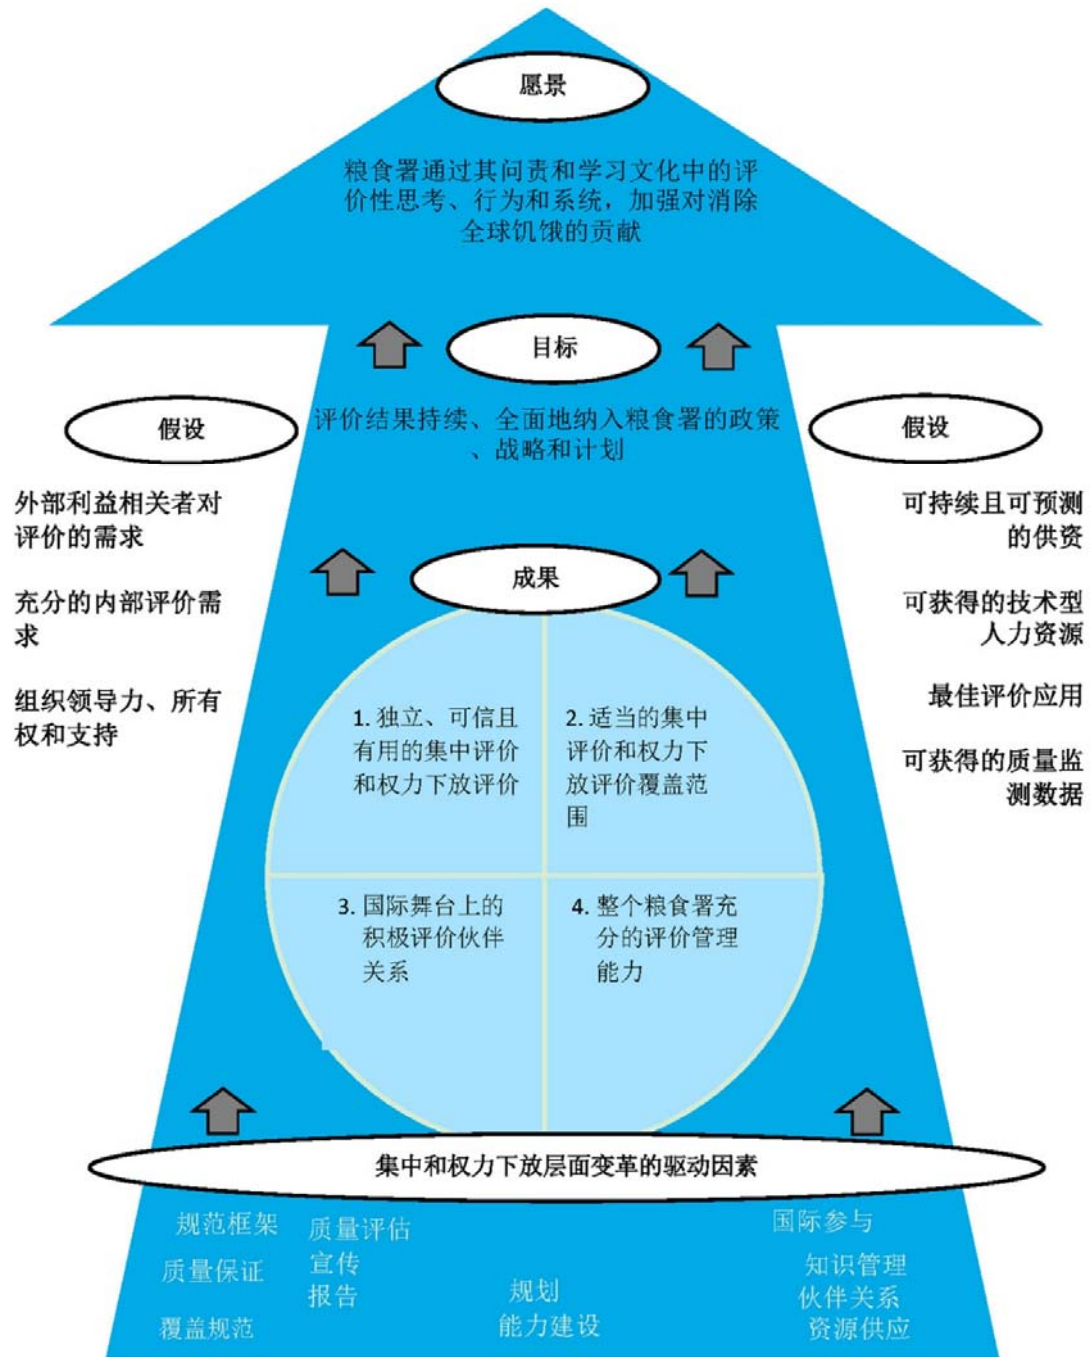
愿景

粮食署通过其问责和学习文化中的评价性思考、行为和系统，加强对消除全球饥饿的贡献

目标

评价结果持续、全面地纳入粮食署的政策、战略和计划

假设

外部利益相关者对评价的需求

充分的内部评价需求

组织领导力、所有权和支持

假设

可持续且可预测的供资

可获得的技术型人力资源

最佳评价应用

可获得的质量监测数据

成果

1. 独立、可信且有用的集中评价和权力下放评价

2. 适当的集中评价和权力下放评价覆盖范围

3. 国际舞台上的积极评价伙伴关系

4. 整个粮食署充分的评价管理能力

集中和权力下放层面变革的驱动因素

规范框架
质量保证
覆盖规范

质量评估
宣传
报告

规划
能力建设

国际参与
知识管理
伙伴关系
资源供应